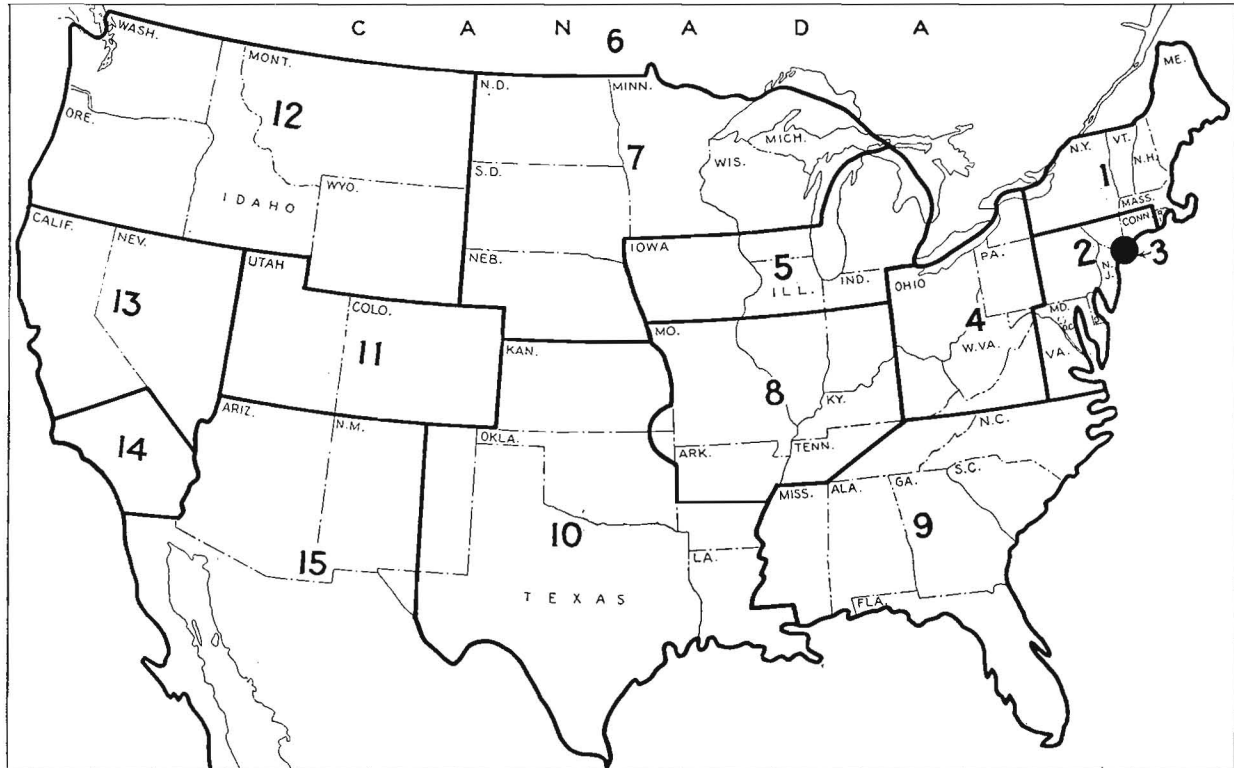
C A N 6 A D A

WASH.
MONT.
N.D.
MINN.
ME.
ORE.
12
7
N.Y.
VT.
N.H.
S.D.
MICH.
WIS.
1
WYO.
IDAHO
MASS.
CONN.
R.I.
CALIF.
NEV.
IOWA
2
3
NEB.
5
PA.
UTAH
N.J.
ILL.
IND.
OHIO
13
COLO.
4
MD.
DEL.
D.C.
11
MO.
W.VA.
KAN.
VA.
8
KY.
ARIZ.
N.M.
N.C.
OKLA.
14
TENN.
ARK.
S.C.
MISS.
ALA.
GA.
10
9
15
LA.
TEXAS
FLA.